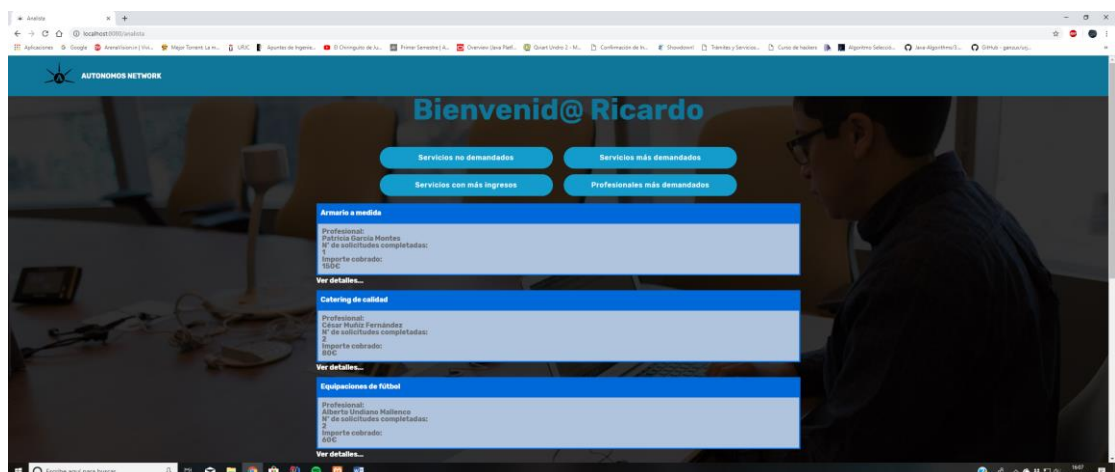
Analista

localhost:8080/analista

Aplicaciones Google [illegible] Mejor Torrent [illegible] URJC Apuntes de Ingenie... El Chiringuito de Ju... Primer Semestre | A... Overview Uava Platf... Qoset Unidro 2 - M... Confirmación de b... Showdown! Trámites y Servicios... Curso de hackers Algoritmo Selecció... Java-Algorithms/3... GitHub - garsuo/urj...

AUTONOMOS NETWORK

Bienvenid@ Ricardo

Servicios no demandados

Servicios más demandados

Servicios con más ingresos

Profesionales más demandados

Armario a medida

Profesional:
Patricia García Montes
Nº de solicitudes completadas:
1
Importe cobrado:
150€

Ver detalles...

Catering de calidad

Profesional:
César Muñiz Fernández
Nº de solicitudes completadas:
2
Importe cobrado:
80€

Ver detalles...

Equipaciones de fútbol

Profesional:
Alberto Undiano Mallenco
Nº de solicitudes completadas:
2
Importe cobrado:
60€

Ver detalles...

Escribe aquí para buscar

16:07